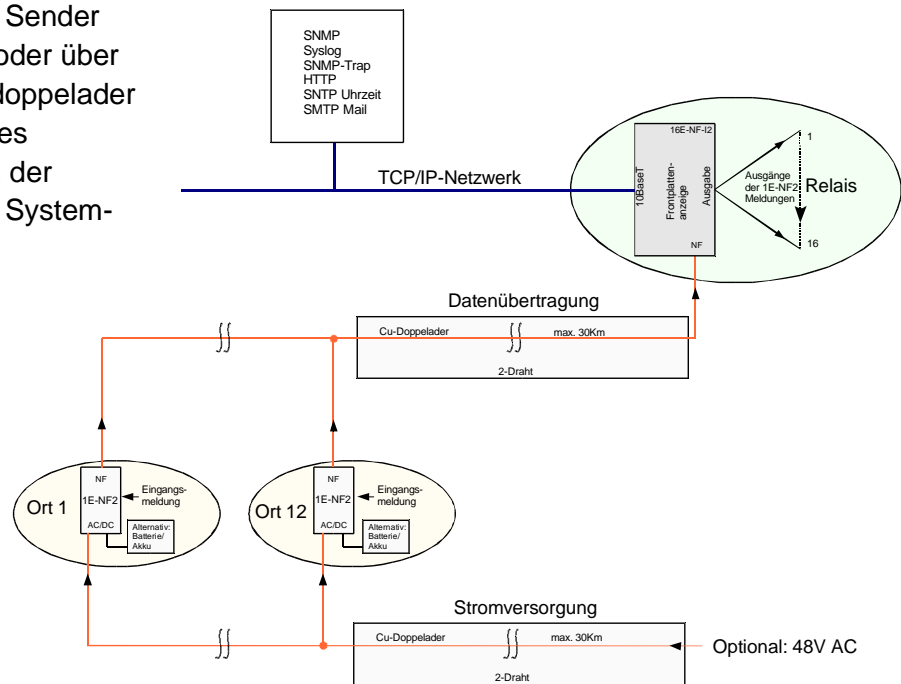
Sender
oder über
doppelader
es
der
System-

SNMP
Syslog
SNMP-Trap
HTTP
SNTP Uhrzeit
SMTP Mail

TCP/IP-Netzwerk

16E-NF-I2
10BaseT
Frontplatten-anzeige
Ausgabe
NF
Ausgänge der 1E-NF2 Meldungen
1
16
Relais

Datenübertragung
Cu-Doppelader
max. 30Km
2-Draht

Ort 1
NF
1E-NF2
AC/DC
Eingangs-meldung
Alternativ: Batterie/ Akku

Ort 12
NF
1E-NF2
AC/DC
Eingangs-meldung
Alternativ: Batterie/ Akku

Stromversorgung
Cu-Doppelader
max. 30Km
2-Draht
Optional: 48V AC